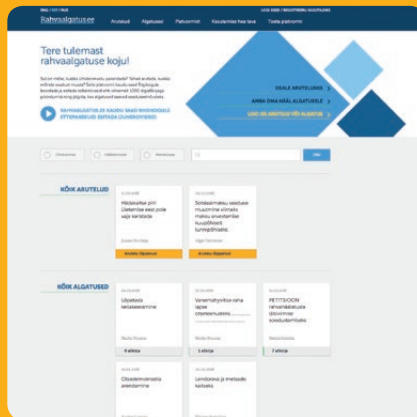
ENG / EST / RUS

LOGI SISSE / REGISTREERU KASUTAJAKS

Rahvaalgatusee

Arutelud

Algatused

Platvormist

Kasutamise hea tava

Teiste platvormi

Tere tulemast rahvaalgatuse koju!

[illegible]

RAHVAALGATUS.EE KAUDU SAAD RIIGIKOGULE ETTEPANEKUID ESITADA (UUSEKOOTEGE)

OSALE ARUTELUSSE

ANNA OMA HÄÄL ALGATUSELE

LOO OMA ARUTELU VÕI ALGATUS

Otsi

KÕIK ARUTELUD

Mõtlekotse piiri Ületerrise eest pole vaja karistada

Arutelu lõppenud

Sotsiaalmaksu laekuse muutmine ... tuletajalitusele

Arutelu lõppenud

KÕIK ALGATUSED

Ülpetsiis ketaseeamine

Vanemahüvitise raha lapse ...

PETITSIOON rahvahääletuse ...

Olüseleminele aseedamine

Lendorava ja metsade kaitseks